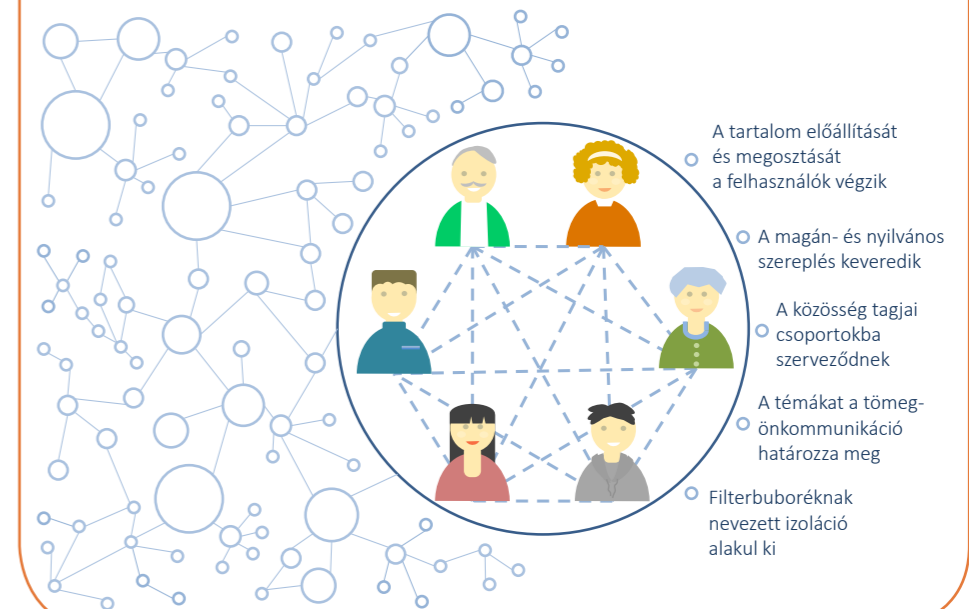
A tartalom előállítását és megosztását a felhasználók végzik

A magán- és nyilvános szereplés keveredik

A közösség tagjai csoportokba szerveződnek

A témákat a tömegönkommunikáció határozza meg

Filterbuboréknak nevezett izoláció alakul ki